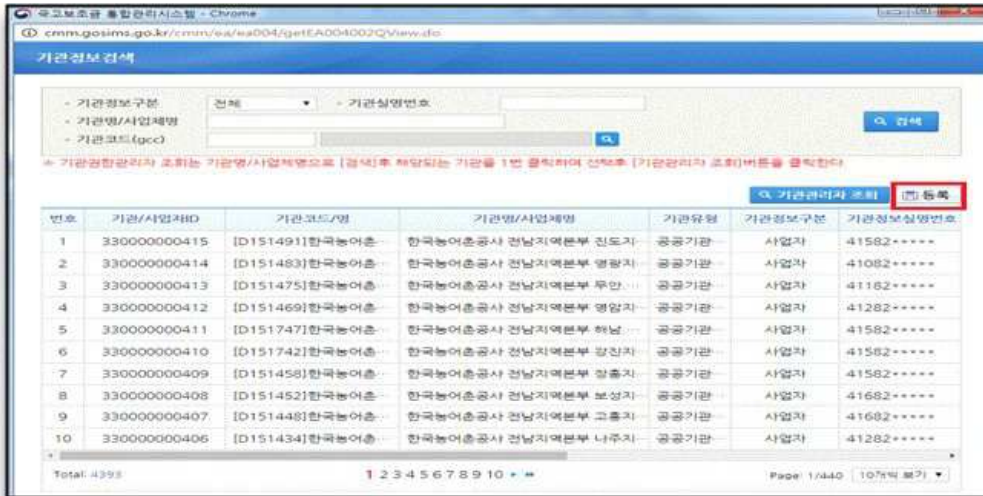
국고보조금 통합관리시스템 - Chrome

cmm.gosims.go.kr/cmm/ea/ea004/getEA004002QView.do

기관정보검색

- 기관정보구분 전체
- 기관실명번호
- 기관명/사업체명
- 기관코드(gcc)

검색

※ 기관권한관리자 조회는 기관명/사업체명으로 [검색]후 해당되는 기관을 1번 클릭하여 선택후 [기관관리자 조회]버튼을 클릭한다

기관관리자 조회 등록

| 번호 | 기관/사업자ID | 기관코드/명 | 기관명/사업체명 | 기관유형 | 기관정보구분 | 기관정보실명번호 |
|---|---|---|---|---|---|---|
| 1 | 330000000415 | [D151491]한국농어촌… | 한국농어촌공사 전남지역본부 진도지… | 공공기관… | 사업자 | 41582***** |
| 2 | 330000000414 | [D151483]한국농어촌… | 한국농어촌공사 전남지역본부 영광지… | 공공기관… | 사업자 | 41082***** |
| 3 | 330000000413 | [D151475]한국농어촌… | 한국농어촌공사 전남지역본부 무안… | 공공기관… | 사업자 | 41182***** |
| 4 | 330000000412 | [D151469]한국농어촌… | 한국농어촌공사 전남지역본부 영암지… | 공공기관… | 사업자 | 41282***** |
| 5 | 330000000411 | [D151747]한국농어촌… | 한국농어촌공사 전남지역본부 해남… | 공공기관… | 사업자 | 41582***** |
| 6 | 330000000410 | [D151742]한국농어촌… | 한국농어촌공사 전남지역본부 강진지… | 공공기관… | 사업자 | 41582***** |
| 7 | 330000000409 | [D151458]한국농어촌… | 한국농어촌공사 전남지역본부 장흥지… | 공공기관… | 사업자 | 41582***** |
| 8 | 330000000408 | [D151452]한국농어촌… | 한국농어촌공사 전남지역본부 보성지… | 공공기관… | 사업자 | 41682***** |
| 9 | 330000000407 | [D151448]한국농어촌… | 한국농어촌공사 전남지역본부 고흥지… | 공공기관… | 사업자 | 41682***** |
| 10 | 330000000406 | [D151434]한국농어촌… | 한국농어촌공사 전남지역본부 나주지… | 공공기관… | 사업자 | 41282***** |

Total: 4393

1 2 3 4 5 6 7 8 9 10

Page: 1/440 10개씩 보기